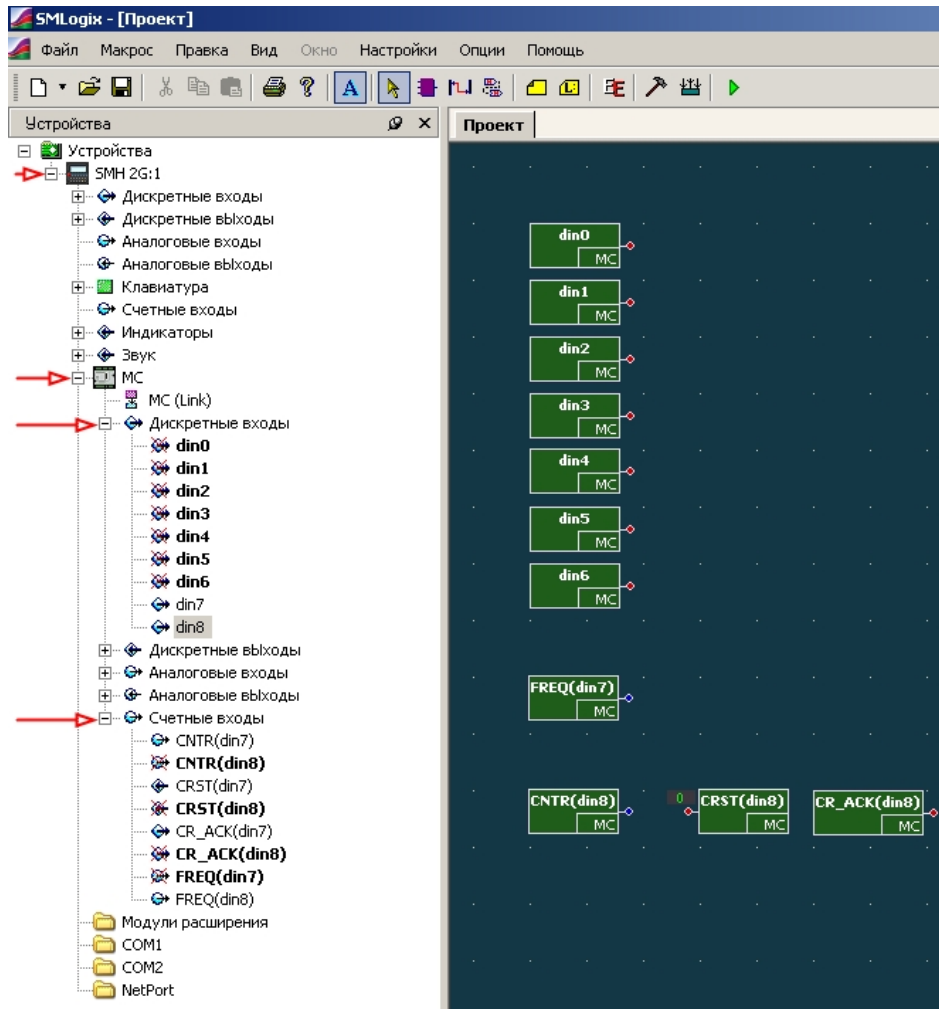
SMLogix - [Проект]

Файл Макрос Правка Вид Окно Настройки Опции Помощь

Устройства

Проект

Устройства
SMH 2G:1
Дискретные входы
Дискретные выходы
Аналоговые входы
Аналоговые выходы
Клавиатура
Счетные входы
Индикаторы
Звук
MC
MC (Link)
Дискретные входы
din0
din1
din2
din3
din4
din5
din6
din7
din8
Дискретные выходы
Аналоговые входы
Аналоговые выходы
Счетные входы
CNTR(din7)
CNTR(din8)
CRST(din7)
CRST(din8)
CR_ACK(din7)
CR_ACK(din8)
FREQ(din7)
FREQ(din8)
Модули расширения
COM1
COM2
NetPort

din0
MC
din1
MC
din2
MC
din3
MC
din4
MC
din5
MC
din6
MC
FREQ(din7)
MC
CNTR(din8)
MC
0
CRST(din8)
MC
CR_ACK(din8)
MC